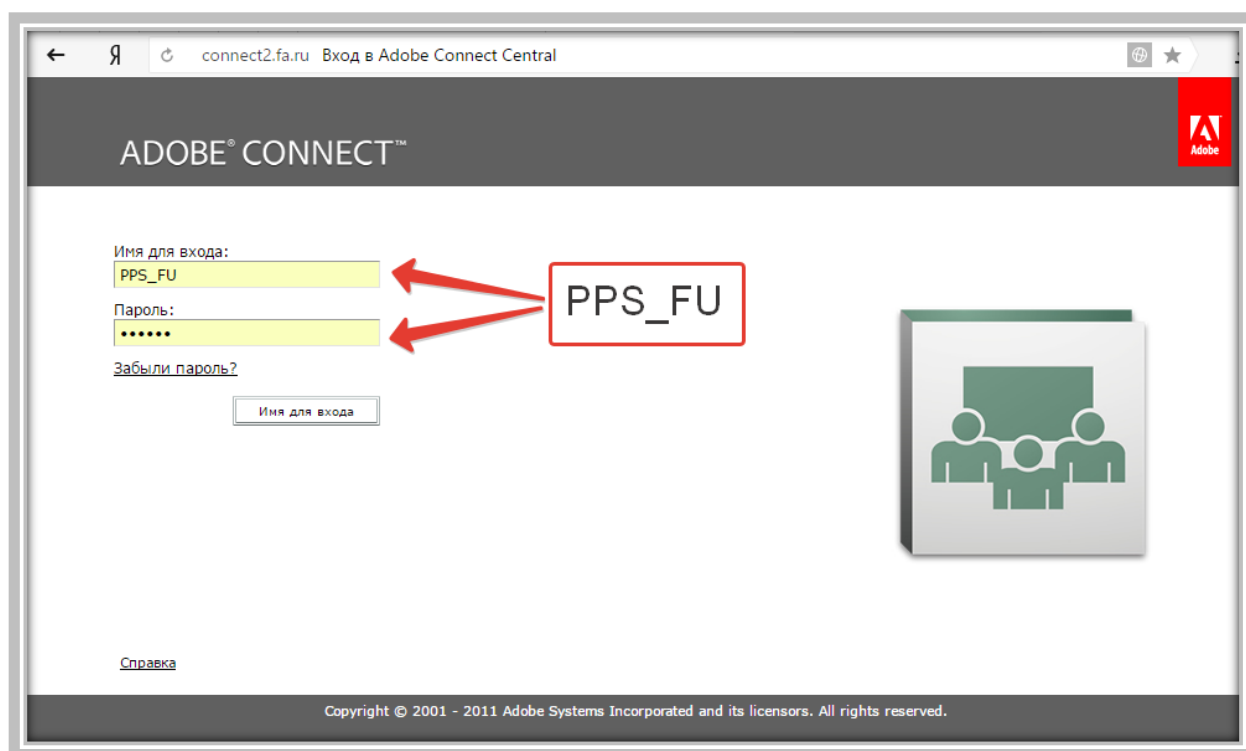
Я connect2.fa.ru Вход в Adobe Connect Central

ADOBE® CONNECT™

Adobe

Имя для входа:
PPS_FU
Пароль:
••••••
Забыли пароль?
Имя для входа

PPS_FU

Справка

Copyright © 2001 - 2011 Adobe Systems Incorporated and its licensors. All rights reserved.